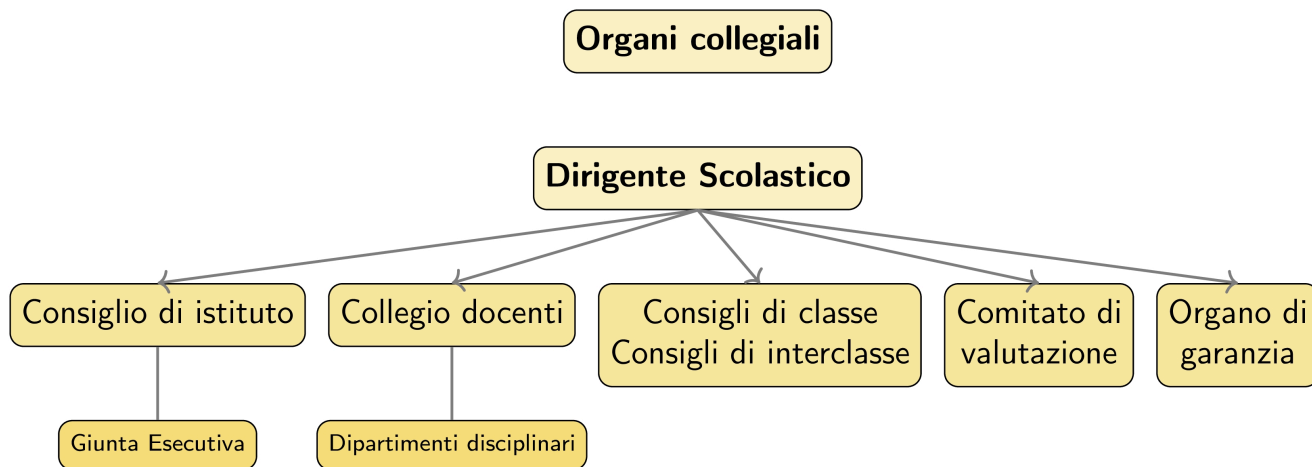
Organi collegiali

Dirigente Scolastico

Consiglio di istituto

Collegio docenti

Consigli di classe
Consigli di interclasse

Comitato di valutazione

Organo di garanzia

Giunta Esecutiva

Dipartimenti disciplinari